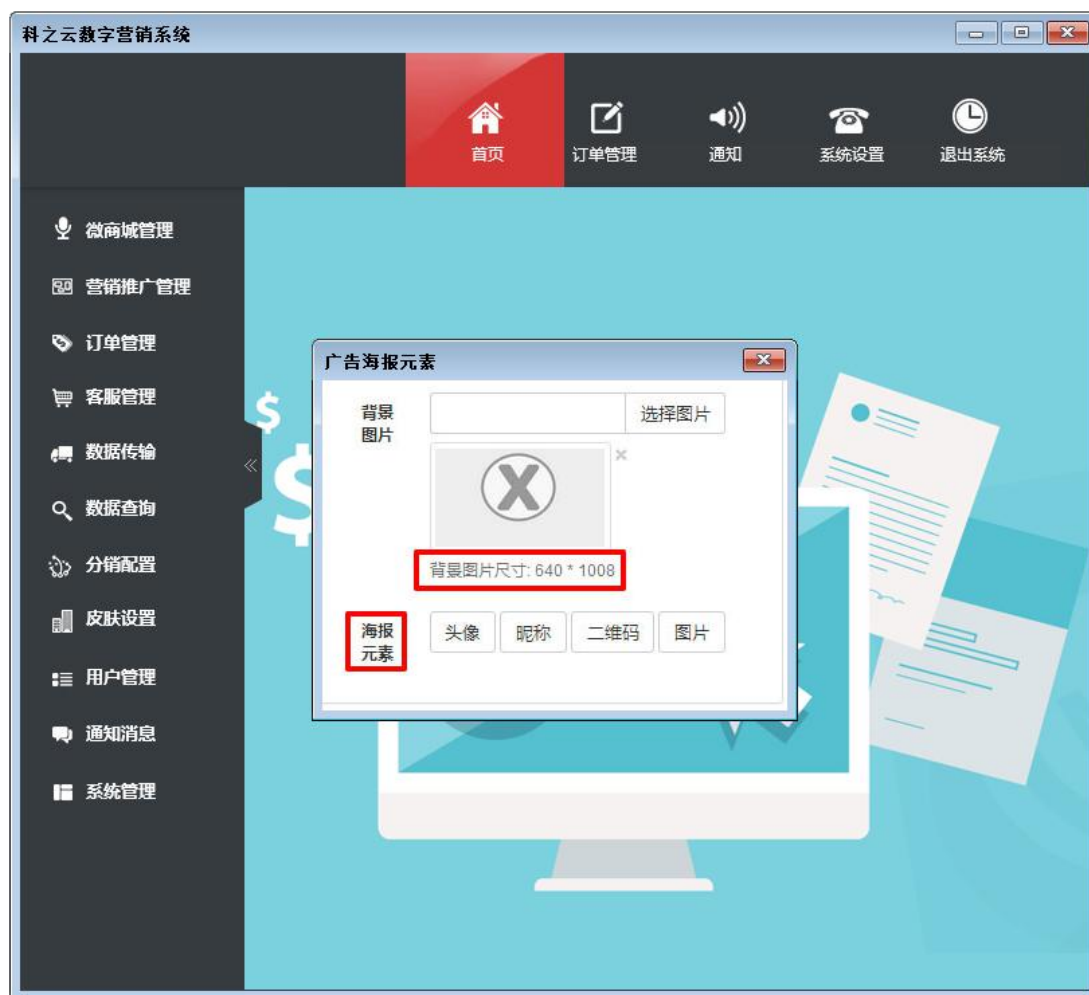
科之云数字营销系统

首页
订单管理
通知
系统设置
退出系统

微商城管理
营销推广管理
订单管理
客服管理
数据传输
数据查询
分销配置
皮肤设置
用户管理
通知消息
系统管理

广告海报元素

背景图片
选择图片
背景图片尺寸: 640 * 1008

海报元素
头像
昵称
二维码
图片